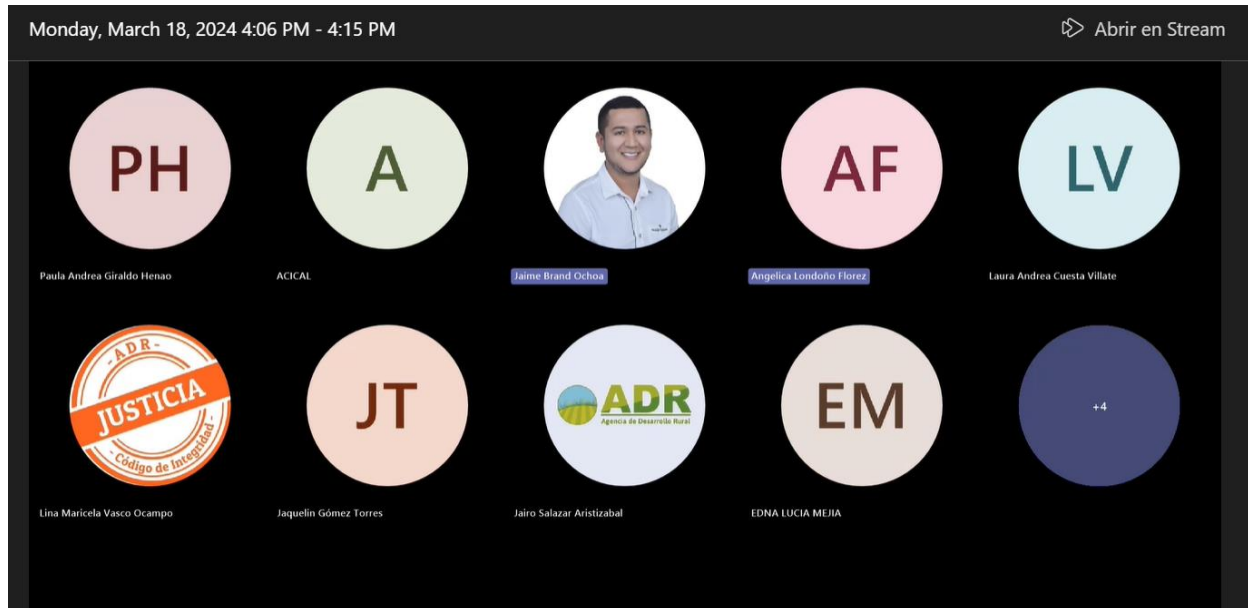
Monday, March 18, 2024 4:06 PM - 4:15 PM

Abrir en Stream

PH

Paula Andrea Giraldo Henao

A

ACICAL

Jaime Brand Ochoa

AF

Angelica Londoño Florez

LV

Laura Andrea Cuesta Villate

ADR JUSTICIA Código de Integridad

Lina Maricela Vasco Ocampo

JT

Jaquelin Gómez Torres

ADR Agencia de Desarrollo Rural

Jairo Salazar Aristizabal

EM

EDNA LUCIA MEJIA

+4